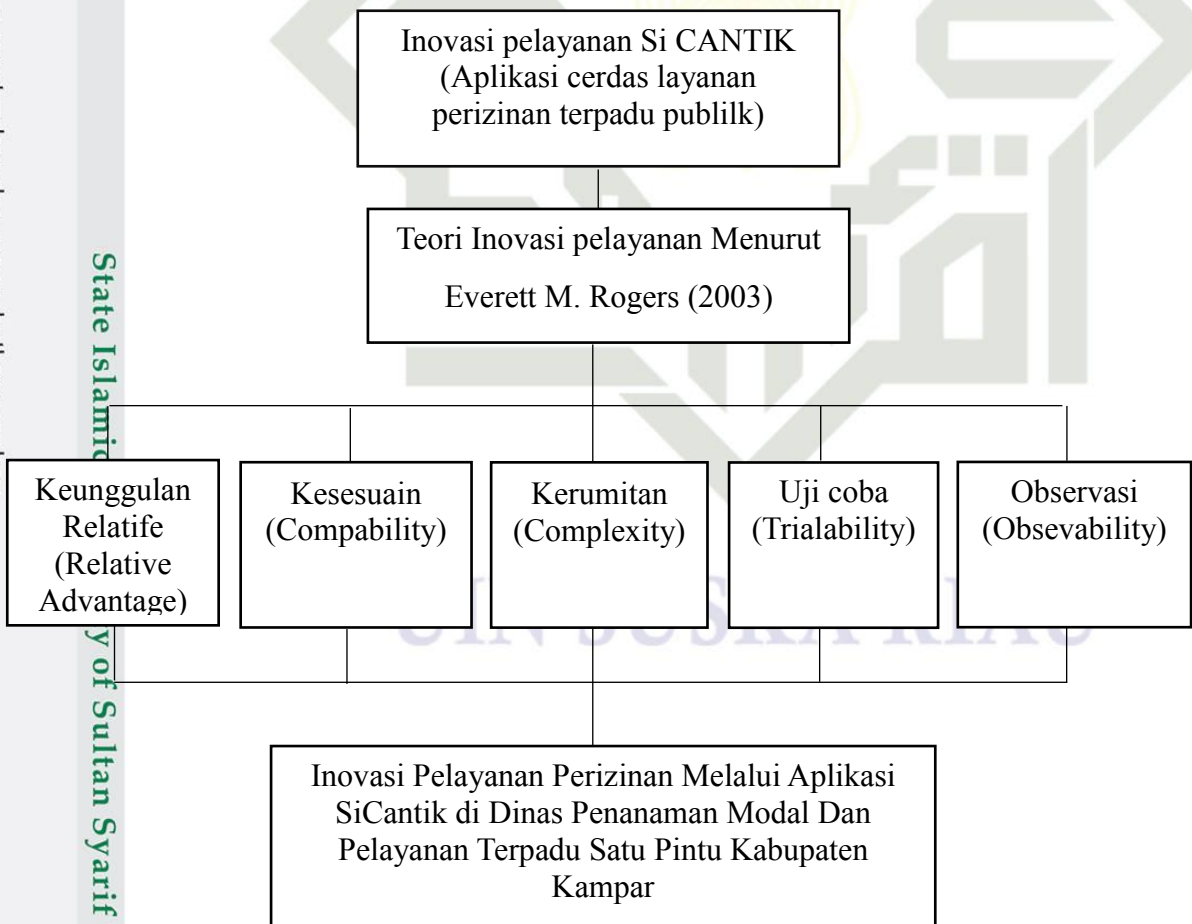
Inovasi pelayanan Si CANTIK (Aplikasi cerdas layanan perizinan terpadu publilk)

Teori Inovasi pelayanan Menurut Everett M. Rogers (2003)

Keunggulan Relatife (Relative Advantage)

Kesesuain (Compability)

Kerumitan (Complexity)

Uji coba (Trialability)

Observasi (Obsevability)

Inovasi Pelayanan Perizinan Melalui Aplikasi SiCantik di Dinas Penanaman Modal Dan Pelayanan Terpadu Satu Pintu Kabupaten Kampar

State Islamic University of Sultan Syarif

UIN SUSKA RIAU